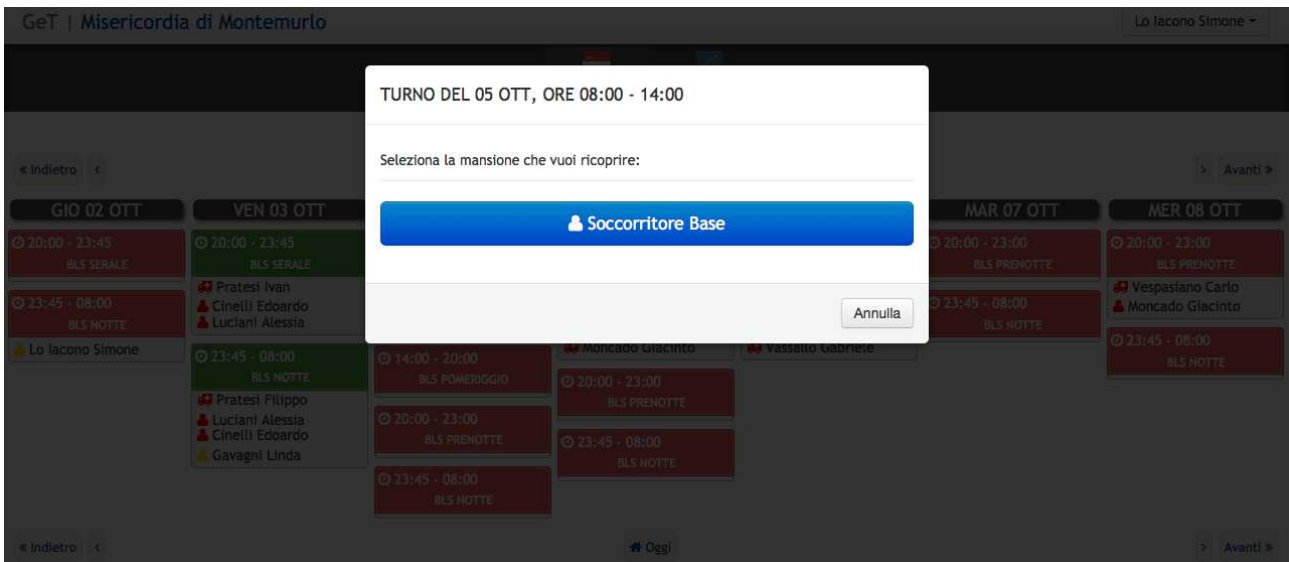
GeT | Misericordia di Montemurlo

Lo Iacono Simone

« Indietro <

> Avanti »

GIO 02 OTT

20:00 - 23:45
BLS SERALE

23:45 - 08:00
BLS NOTTE

Lo Iacono Simone

VEN 03 OTT

20:00 - 23:45
BLS SERALE

Pratesi Ivan
Cinelli Edoardo
Luciani Alessia

23:45 - 08:00
BLS NOTTE

Pratesi Filippo
Luciani Alessia
Cinelli Edoardo
Gavagni Linda

14:00 - 20:00
BLS POMERIGGIO

20:00 - 23:00
BLS PRENOTTE

23:45 - 08:00
BLS NOTTE

Moncado Giacinto

20:00 - 23:00
BLS PRENOTTE

23:45 - 08:00
BLS NOTTE

Vassallo Gabriele

MAR 07 OTT

20:00 - 23:00
BLS PRENOTTE

23:45 - 08:00
BLS NOTTE

MER 08 OTT

20:00 - 23:00
BLS PRENOTTE

Vespasiano Carlo
Moncado Giacinto

23:45 - 08:00
BLS NOTTE

TURNO DEL 05 OTT, ORE 08:00 - 14:00

Seleziona la mansione che vuoi ricoprire:

Soccorritore Base

Annulla

« Indietro <

Oggi

> Avanti »